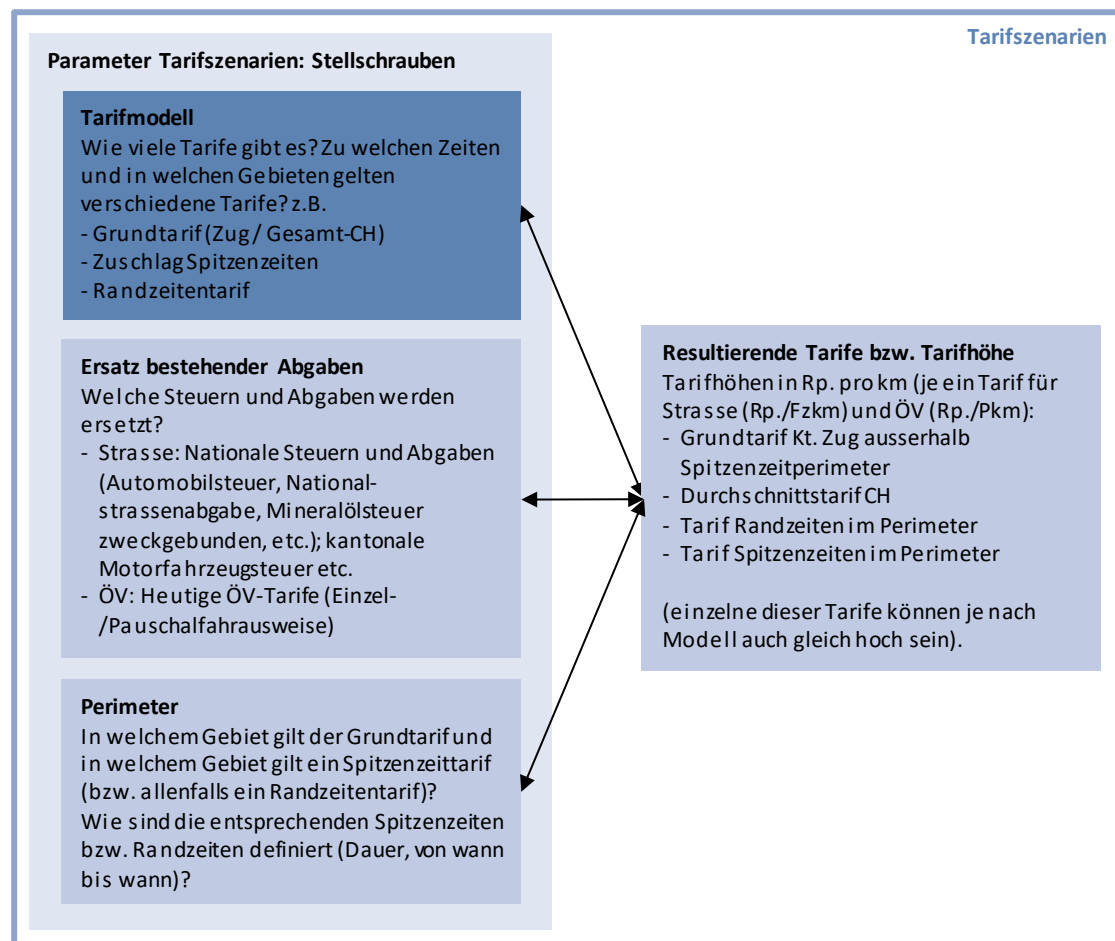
Tarifszenarien

Parameter Tarifszenarien: Stellschrauben

Tarifmodell
Wie viele Tarife gibt es? Zu welchen Zeiten und in welchen Gebieten gelten verschiedene Tarife? z.B.
- Grundtarif (Zug / Gesamt-CH)
- Zuschlag Spitzenzeiten
- Randzeitentarif

Ersatz bestehender Abgaben
Welche Steuern und Abgaben werden ersetzt?
- Strasse: Nationale Steuern und Abgaben (Automobilsteuer, Nationalstrassenabgabe, Mineralölsteuer zweckgebunden, etc.); kantonale Motorfahrzeugsteuer etc.
- ÖV: Heutige ÖV-Tarife (Einzel-/Pauschalfahrausweise)

Perimeter
In welchem Gebiet gilt der Grundtarif und in welchem Gebiet gilt ein Spitzenzeittarif (bzw. allenfalls ein Randzeitentarif)? Wie sind die entsprechenden Spitzenzeiten bzw. Randzeiten definiert (Dauer, von wann bis wann)?

Resultierende Tarife bzw. Tarifhöhe
Tarifhöhen in Rp. pro km (je ein Tarif für Strasse (Rp./Fzkm) und ÖV (Rp./Pkm):
- Grundtarif Kt. Zug ausserhalb Spitzenzeitperimeter
- Durchschnittstarif CH
- Tarif Randzeiten im Perimeter
- Tarif Spitzenzeiten im Perimeter

(einzelne dieser Tarife können je nach Modell auch gleich hoch sein).